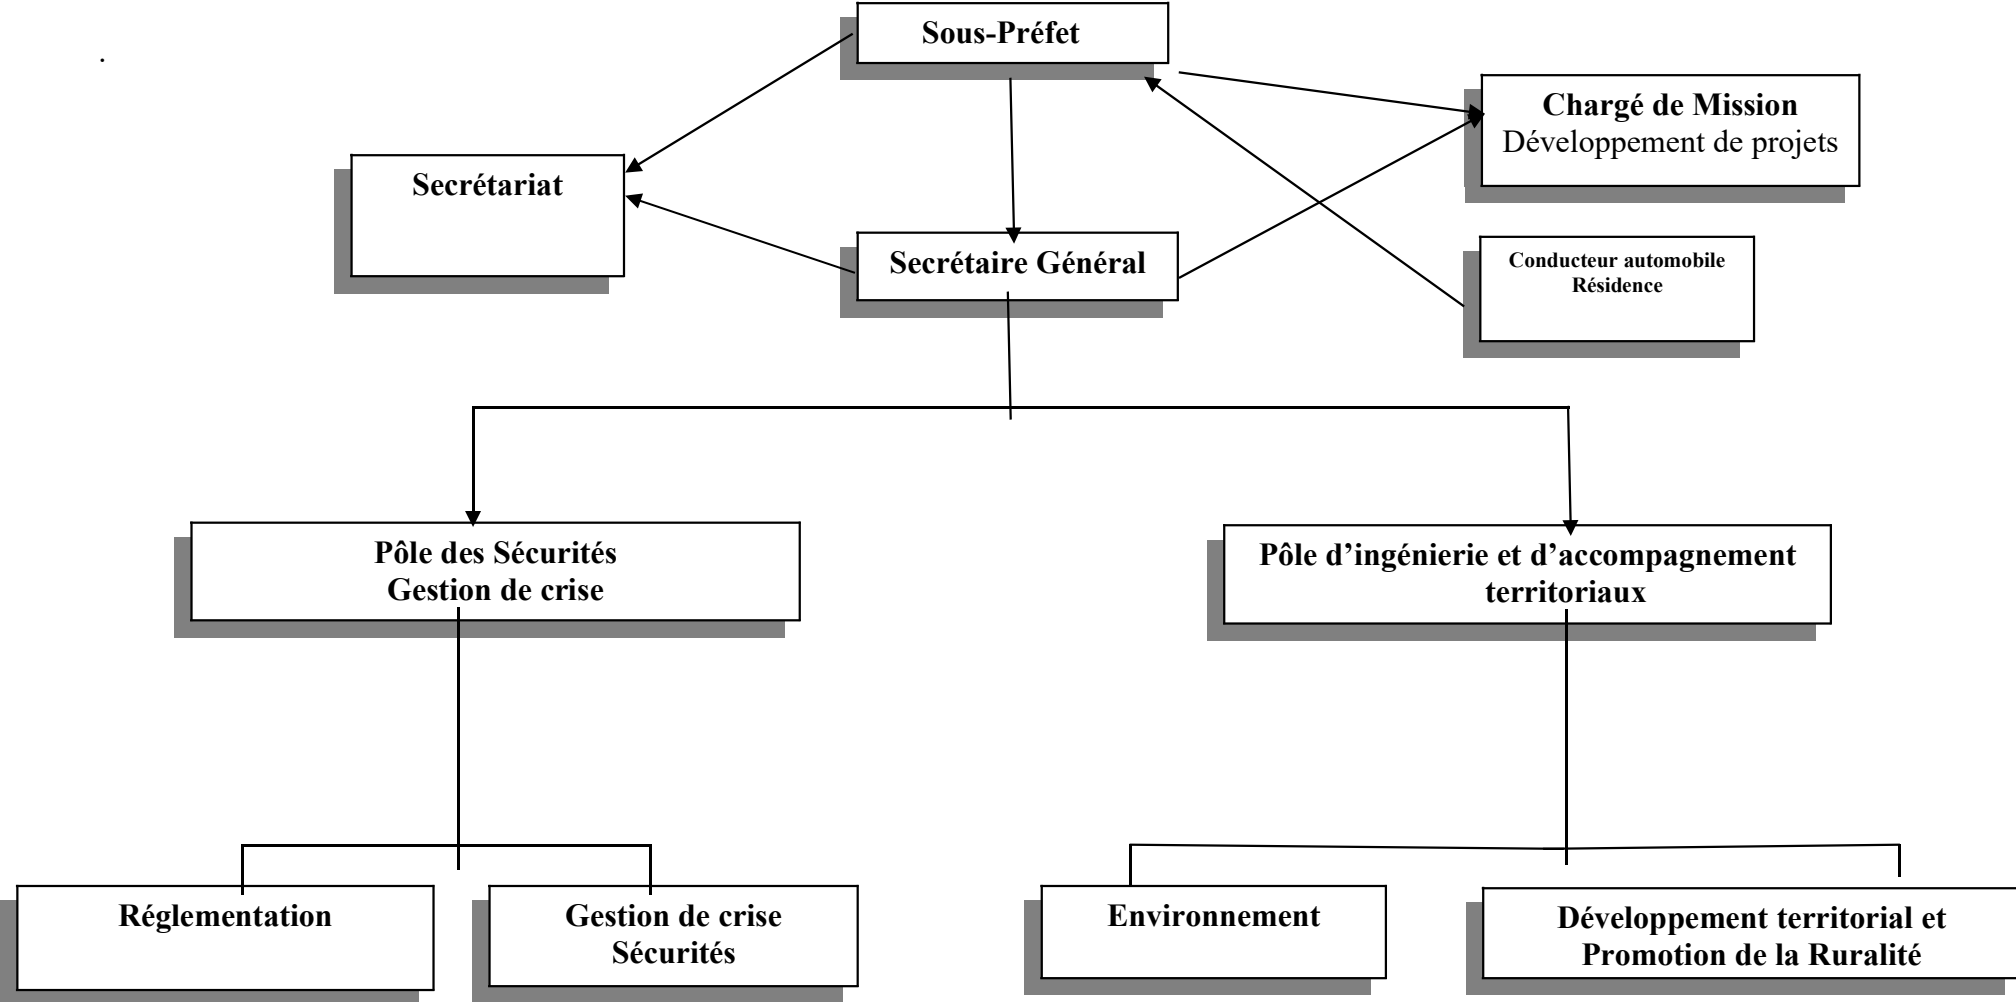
.

Sous-Préfet

Chargé de Mission
Développement de projets

Secrétariat

Secrétaire Général

Conducteur automobile
Résidence

Pôle des Sécurités
Gestion de crise

Pôle d’ingénierie et d’accompagnement territoriaux

Réglementation

Gestion de crise
Sécurités

Environnement

Développement territorial et
Promotion de la Ruralité